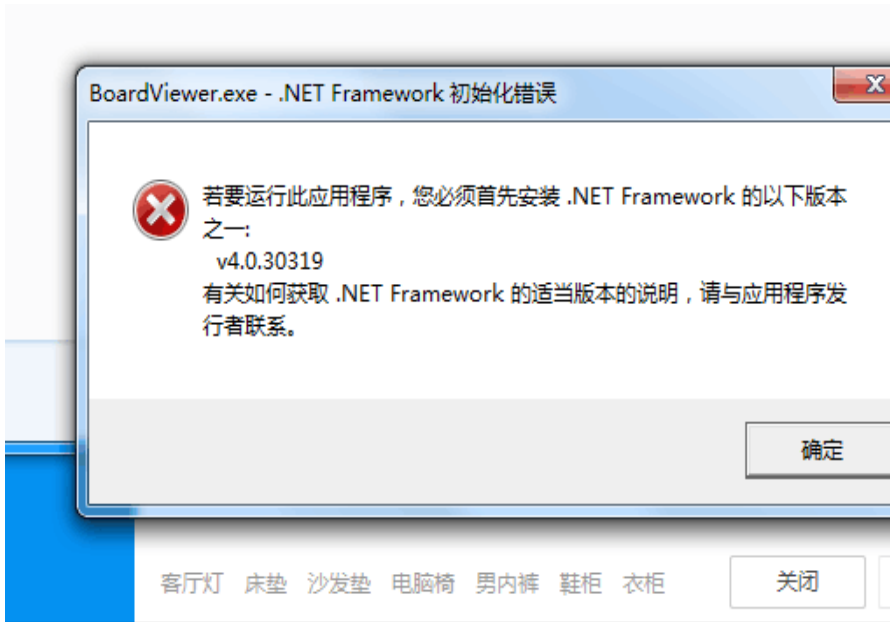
BoardViewer.exe - .NET Framework 初始化错误

若要运行此应用程序，您必须首先安装 .NET Framework 的以下版本之一:
v4.0.30319
有关如何获取 .NET Framework 的适当版本的说明，请与应用程序发行者联系。

确定

客厅灯 床垫 沙发垫 电脑椅 男内裤 鞋柜 衣柜

关闭